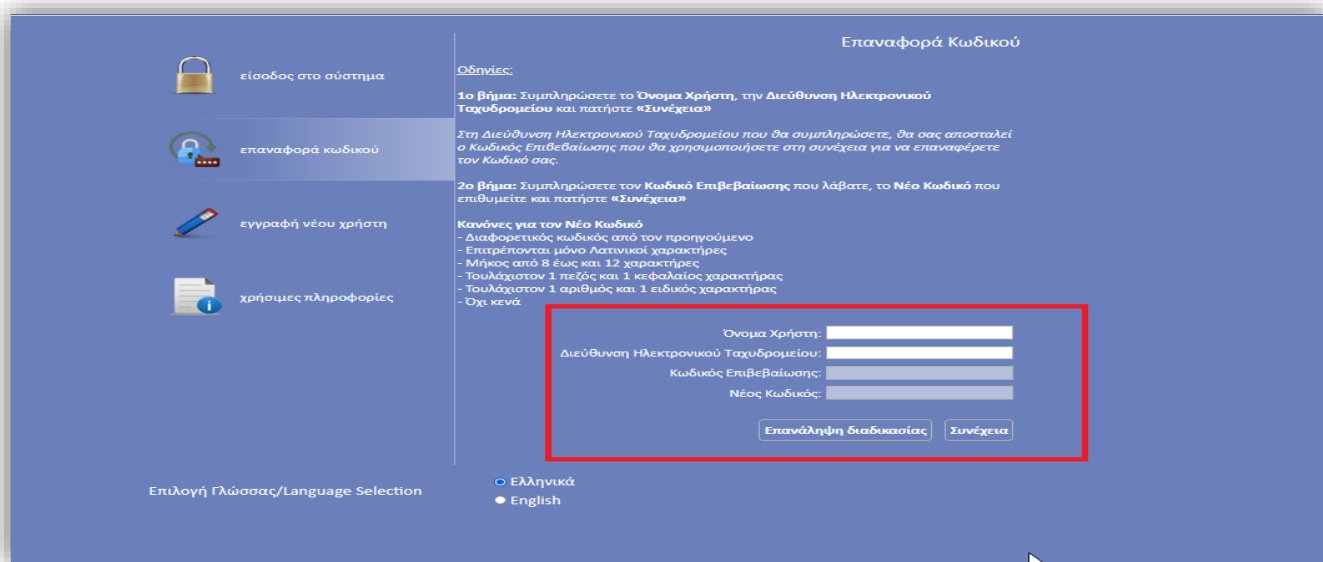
είσοδος στο σύστημα

επαναφορά κωδικού

εγγραφή νέου χρήστη

χρήσιμες πληροφορίες

Επαναφορά Κωδικού

Οδηγίες:

1ο βήμα: Συμπληρώσετε το Όνομα Χρήστη, την Διεύθυνση Ηλεκτρονικού Ταχυδρομείου και πατήστε «Συνέχεια»

Στη Διεύθυνση Ηλεκτρονικού Ταχυδρομείου που θα συμπληρώσετε, θα σας αποσταλεί ο Κωδικός Επιβεβαίωσης που θα χρησιμοποιήσετε στη συνέχεια για να επαναφέρετε τον Κωδικό σας.

2ο βήμα: Συμπληρώσετε τον Κωδικό Επιβεβαίωσης που λάβατε, το Νέο Κωδικό που επιθυμείτε και πατήστε «Συνέχεια»

Κανόνες για τον Νέο Κωδικό
- Διαφορετικός κωδικός από τον προηγούμενο
- Επιτρέπονται μόνο Λατινικοί χαρακτήρες
- Μήκος από 8 έως και 12 χαρακτήρες
- Τουλάχιστον 1 πεζός και 1 κεφαλαίος χαρακτήρας
- Τουλάχιστον 1 αριθμός και 1 ειδικός χαρακτήρας
- Όχι κενά

Όνομα Χρήστη:
Διεύθυνση Ηλεκτρονικού Ταχυδρομείου:
Κωδικός Επιβεβαίωσης:
Νέος Κωδικός:

Επανάληψη διαδικασίας
Συνέχεια

Επιλογή Γλώσσας/Language Selection
Ελληνικά
English